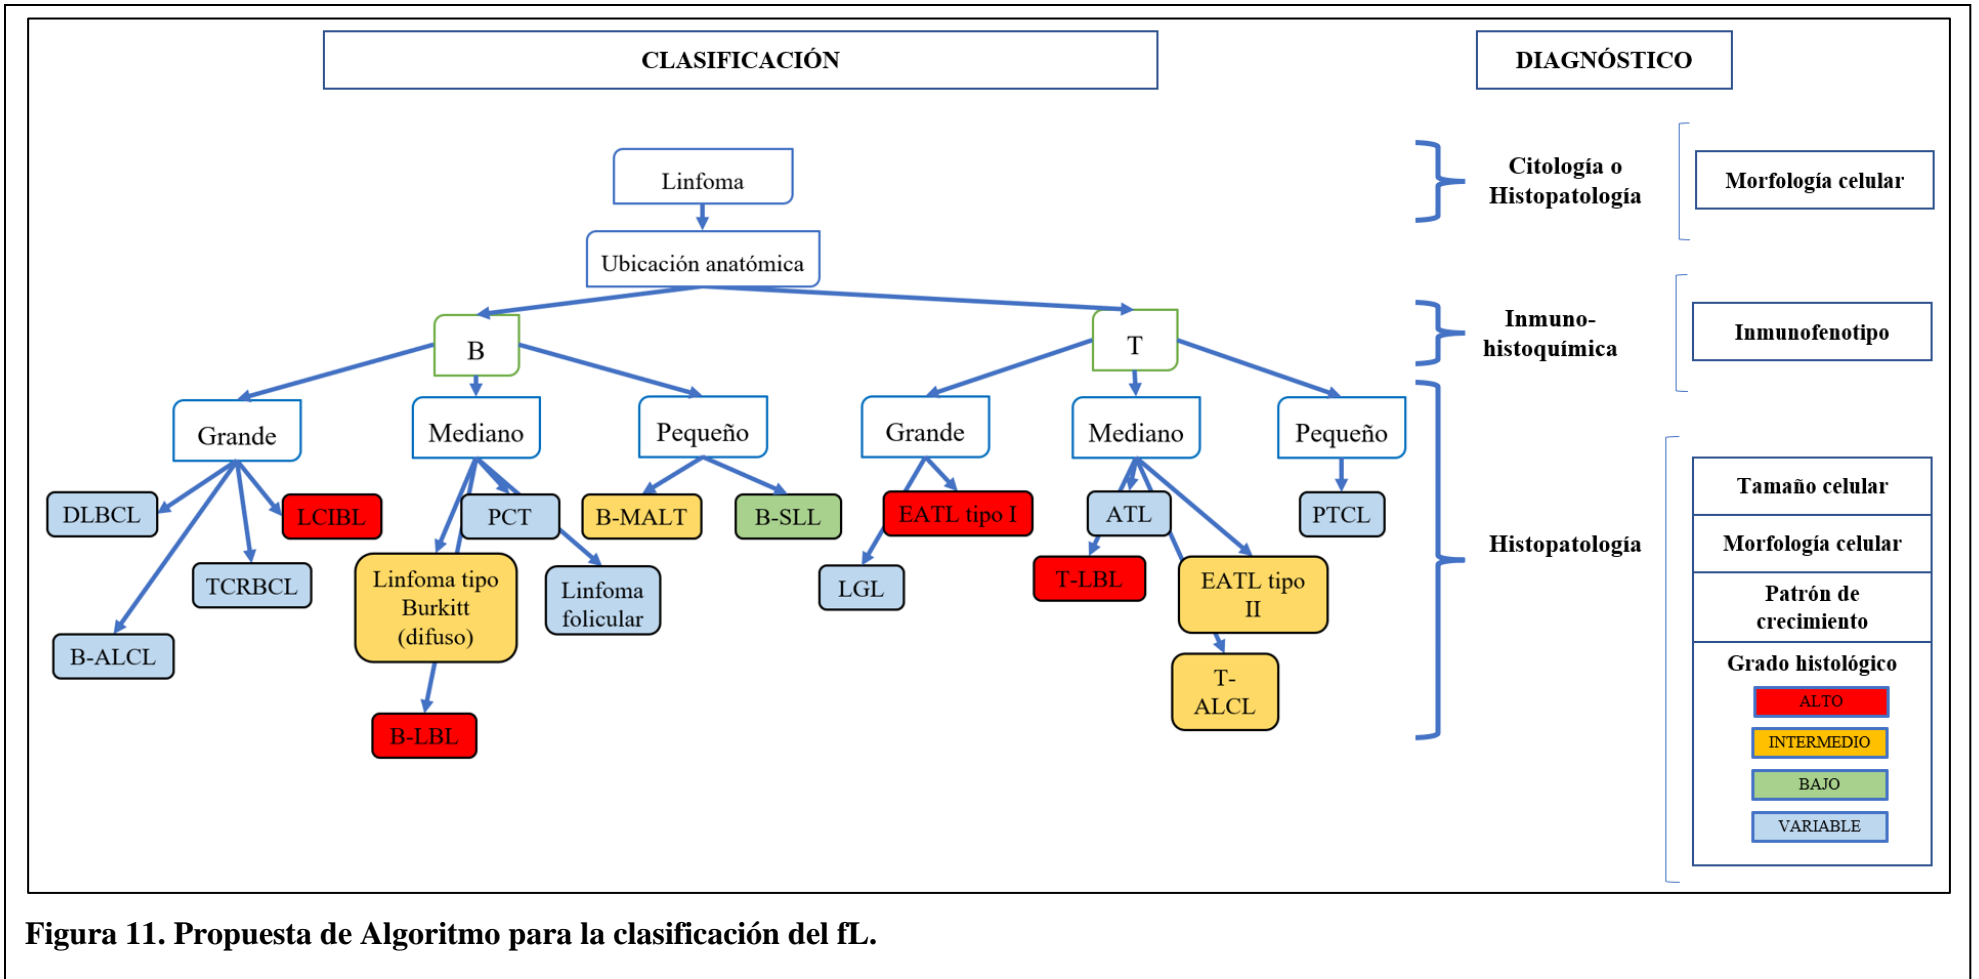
CLASIFICACIÓN

DIAGNÓSTICO

Linfoma

Ubicación anatómica

B

T

Grande

Mediano

Pequeño

Grande

Mediano

Pequeño

DLBCL

LCIBL

TCRBCL

B-ALCL

PCT

Linfoma tipo Burkitt (difuso)

Linfoma folicular

B-LBL

B-MALT

B-SLL

EATL tipo I

LGL

ATL

T-LBL

EATL tipo II

T-ALCL

PTCL

Citología o Histopatología

Morfología celular

Inmuno-histoquímica

Inmunofenotipo

Histopatología

Tamaño celular

Morfología celular

Patrón de crecimiento

Grado histológico

ALTO

INTERMEDIO

BAJO

VARIABLE

Figura 11. Propuesta de Algoritmo para la clasificación del fL.